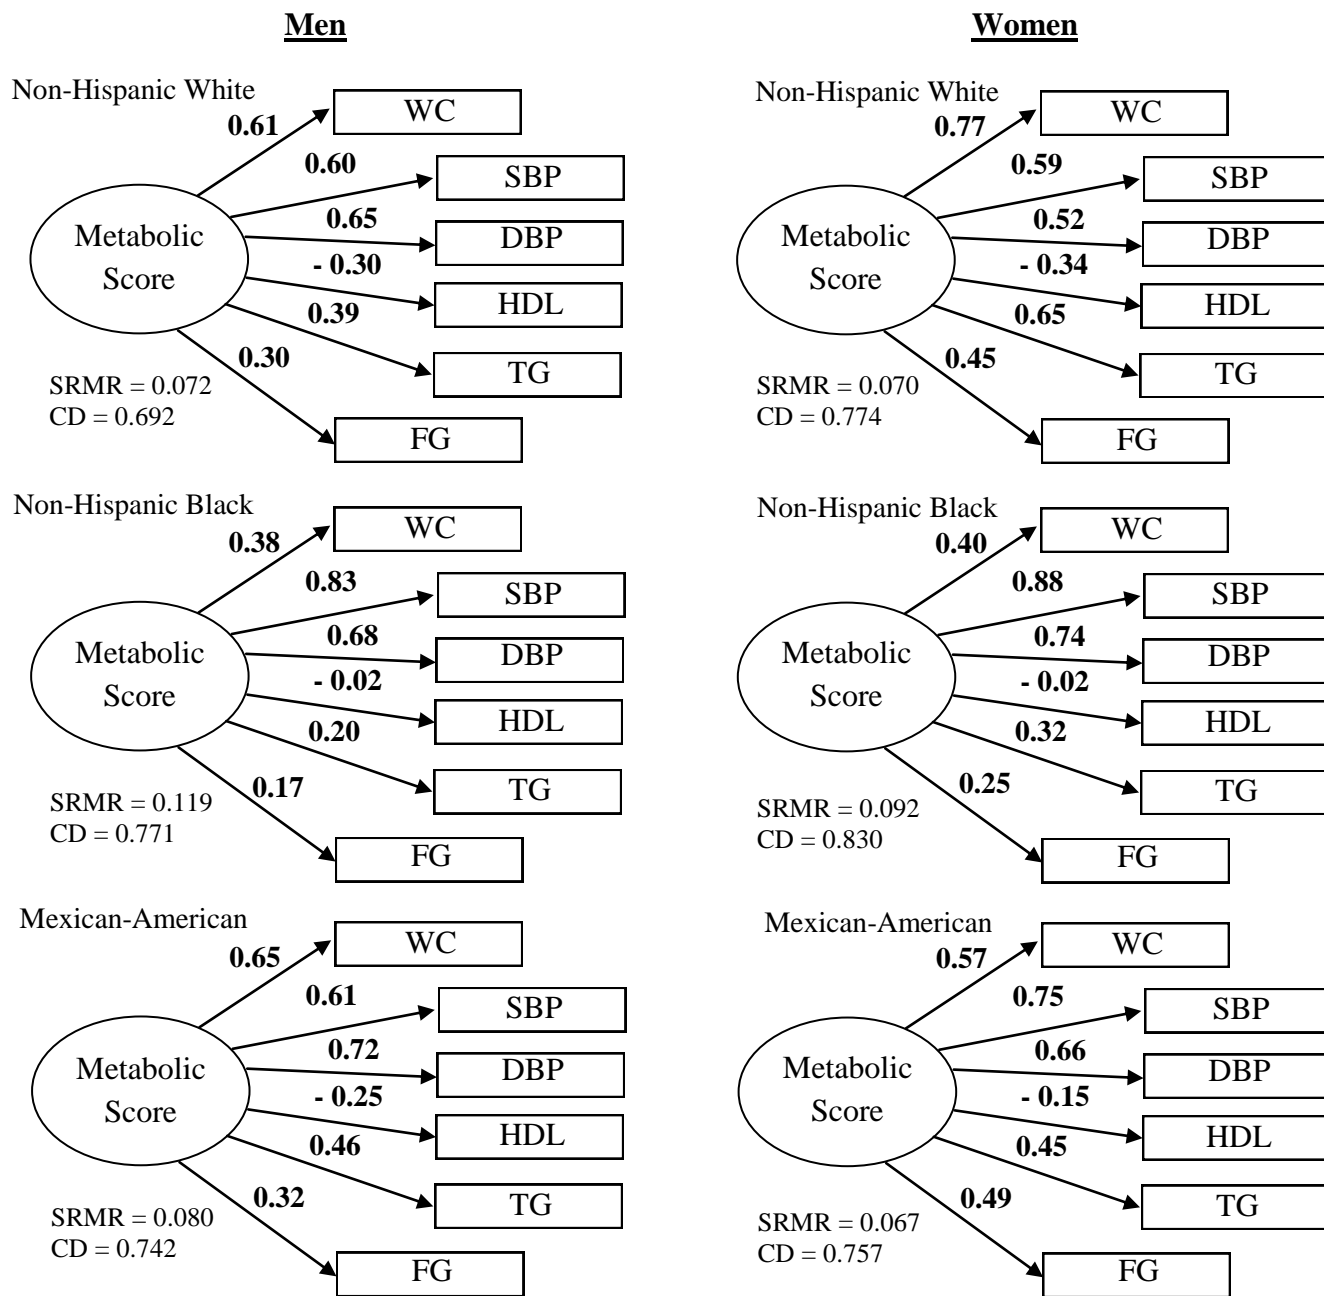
Men

Non-Hispanic White

Metabolic Score

0.61 WC
0.60 SBP
0.65 DBP
- 0.30 HDL
0.39 TG
0.30 FG

SRMR = 0.072
CD = 0.692

Non-Hispanic Black

Metabolic Score

0.38 WC
0.83 SBP
0.68 DBP
- 0.02 HDL
0.20 TG
0.17 FG

SRMR = 0.119
CD = 0.771

Mexican-American

Metabolic Score

0.65 WC
0.61 SBP
0.72 DBP
- 0.25 HDL
0.46 TG
0.32 FG

SRMR = 0.080
CD = 0.742

Women

Non-Hispanic White

Metabolic Score

0.77 WC
0.59 SBP
0.52 DBP
- 0.34 HDL
0.65 TG
0.45 FG

SRMR = 0.070
CD = 0.774

Non-Hispanic Black

Metabolic Score

0.40 WC
0.88 SBP
0.74 DBP
- 0.02 HDL
0.32 TG
0.25 FG

SRMR = 0.092
CD = 0.830

Mexican-American

Metabolic Score

0.57 WC
0.75 SBP
0.66 DBP
- 0.15 HDL
0.45 TG
0.49 FG

SRMR = 0.067
CD = 0.757